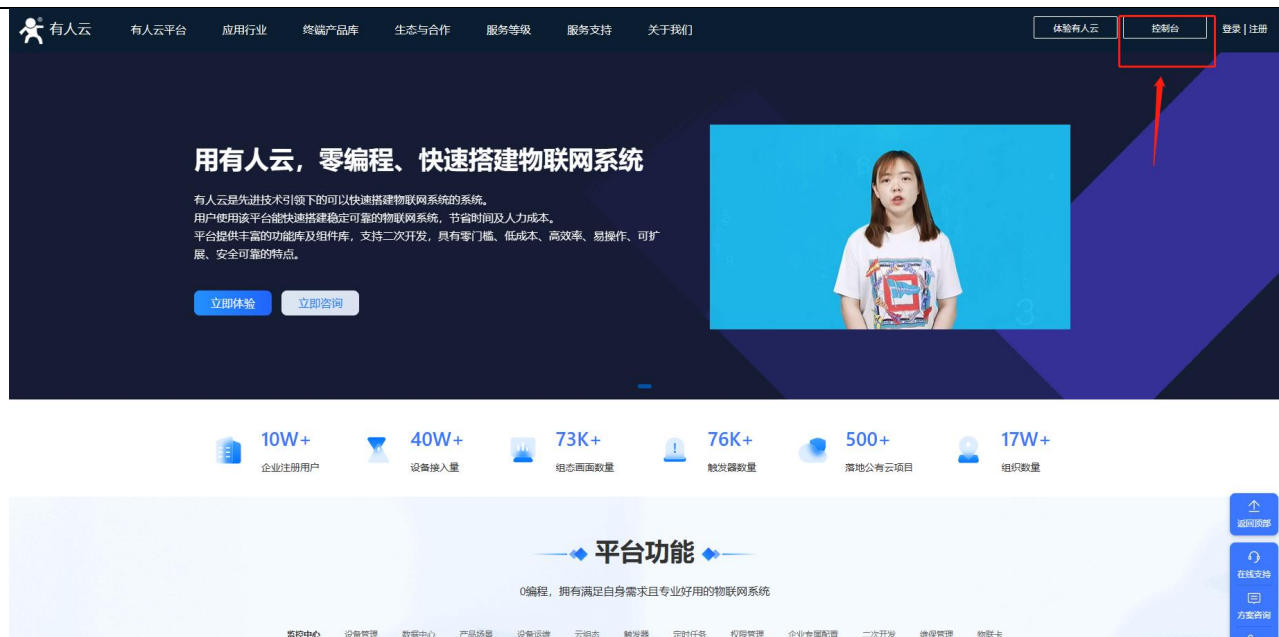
有人云 有人云平台 应用行业 终端产品库 生态与合作 服务等级 服务支持 关于我们 体验有人云 控制台 登录 | 注册

用有人云，零编程、快速搭建物联网系统

有人云是先进技术引领下的可以快速搭建物联网系统的系统。
用户使用该平台能快速搭建稳定可靠的物联网系统，节省时间及人力成本。
平台提供丰富的功能库及组件库，支持二次开发，具有零门槛、低成本、高效率、易操作、可扩展、安全可靠的特点。

立即体验 立即咨询

10W+ 企业注册用户
40W+ 设备接入量
73K+ 组态画面数量
76K+ 触发器数量
500+ 落地公有云项目
17W+ 组织数量

返回顶部
在线支持
方案咨询

平台功能

0编程，拥有满足自身需求且专业好用的物联网系统

监控中心 设备管理 数据中心 产品场景 设备运维 云组态 触发器 定时任务 权限管理 企业专属配置 二次开发 维保管理 物联卡